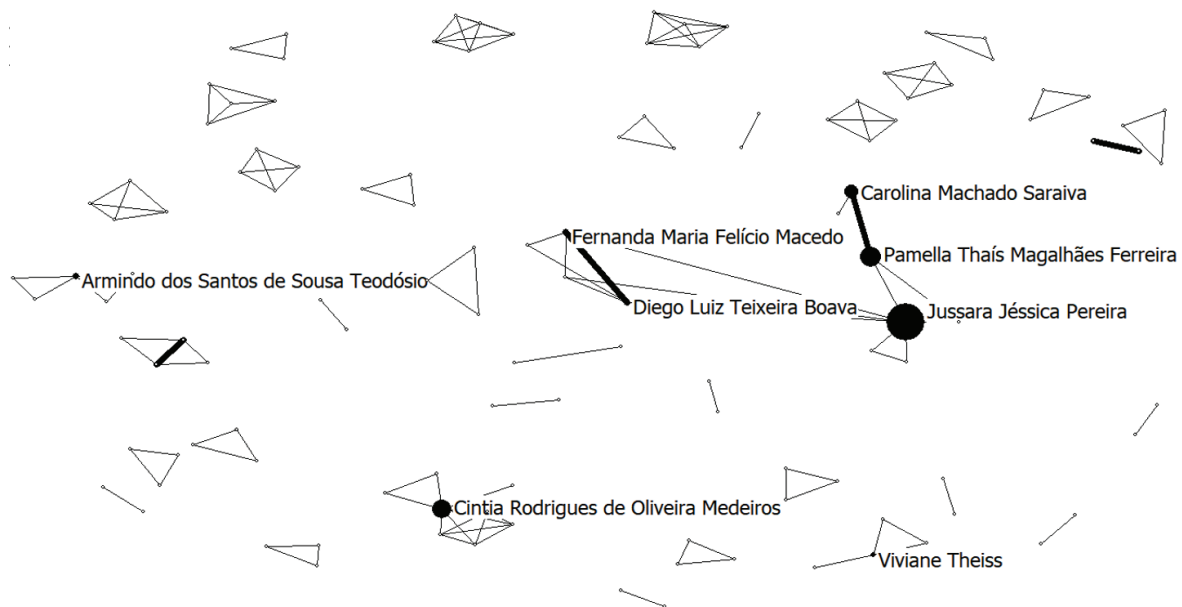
Carolina Machado Saraiva

Fernanda Maria Felício Macedo

Pamella Thaís Magalhães Ferreira

Armindo dos Santos de Sousa Teodósio

Diego Luiz Teixeira Boava

Jussara Jéssica Pereira

Cintia Rodrigues de Oliveira Medeiros

Viviane Theiss